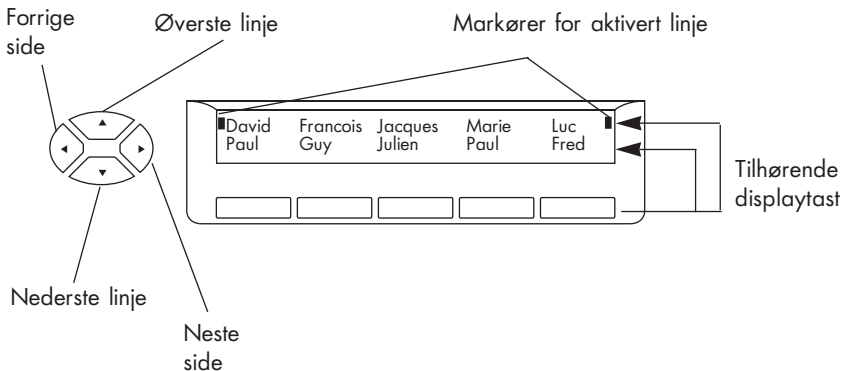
Forrige side

Øverste linje

Markører for aktivert linje

| David | Francois | Jacques | Marie | Luc |
|---|---|---|---|---|
| Paul | Guy | Julien | Paul | Fred |

Tilhørende displaytast

Nederste linje

Neste side